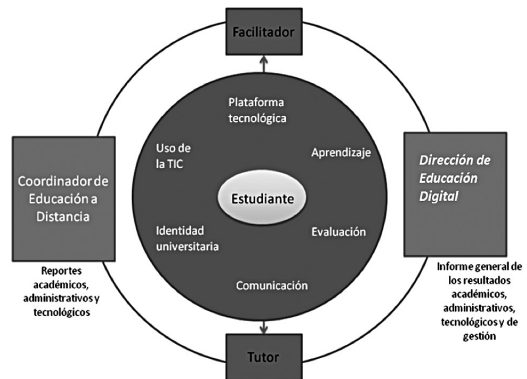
Facilitador

Coordinador de Educación a Distancia

Reportes académicos, administrativos y tecnológicos

Plataforma tecnológica

Uso de la TIC

Aprendizaje

Estudiante

Identidad universitaria

Evaluación

Comunicación

Dirección de Educación Digital

Informe general de los resultados académicos, administrativos, tecnológicos y de gestión

Tutor